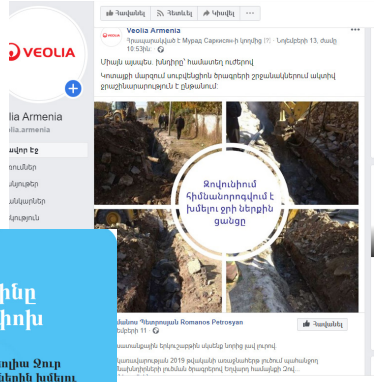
Հավանել
Հետևել
Կիսվել
···

Veolia Armenia
Հրապարակված է Մուրադ Սարկսյանի կողմից [?] · Նոյեմբերի 13, ժամը 10:53ին · 

Միասին ապագա. Խնդիր՝ համատեղ ուժերով

Կոտայքի մարզում սուբսիդացված ծրագրերի շրջանակներում ալարիվ ջրագծանարարությունը է ընթանում:

Ձորվոնիում Հիմնանորոգվում է խմելու ջրի ներքին ցանցը

VEOLIA

Veolia Armenia
eolia.armenia

Hավոր էջ

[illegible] Պետրոսյան Romanos Petrosyan
Հոկտեմբերի 11 · 

Հավանել

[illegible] 2019 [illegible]
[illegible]

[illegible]ինր
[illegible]իոխ

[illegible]ոլիա Ջուր
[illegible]ենի խմելու